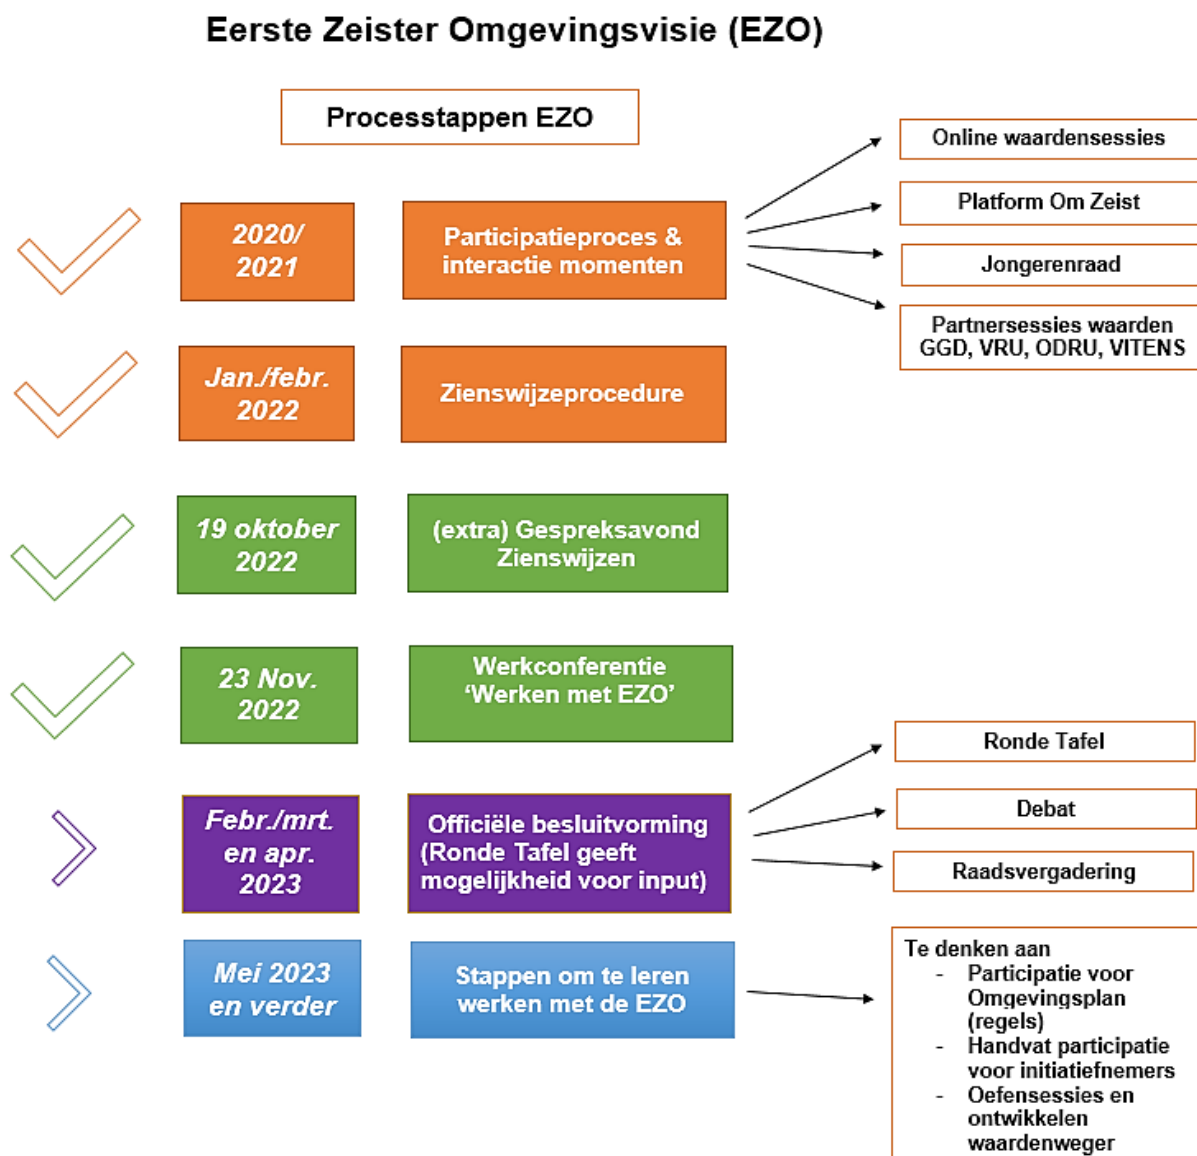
Eerste Zeister Omgevingsvisie (EZO)

Processtappen EZO

2020/ 2021

Participatieproces & interactie momenten

Online waardensessies

Platform Om Zeist

Jongerenraad

Partnersessies waarden GGD, VRU, ODRU, VITENS

Jan./febr. 2022

Zienswijzeprocedure

19 oktober 2022

(extra) Gespreksavond Zienswijzen

23 Nov. 2022

Werkconferentie 'Werken met EZO'

Febr./mrt. en apr. 2023

Officiële besluitvorming (Ronde Tafel geeft mogelijkheid voor input)

Ronde Tafel

Debat

Raadsvergadering

Mei 2023 en verder

Stappen om te leren werken met de EZO

Te denken aan
- Participatie voor Omgevingsplan (regels)
- Handvat participatie voor initiatiefnemers
- Oefensessies en ontwikkelen waardenweger